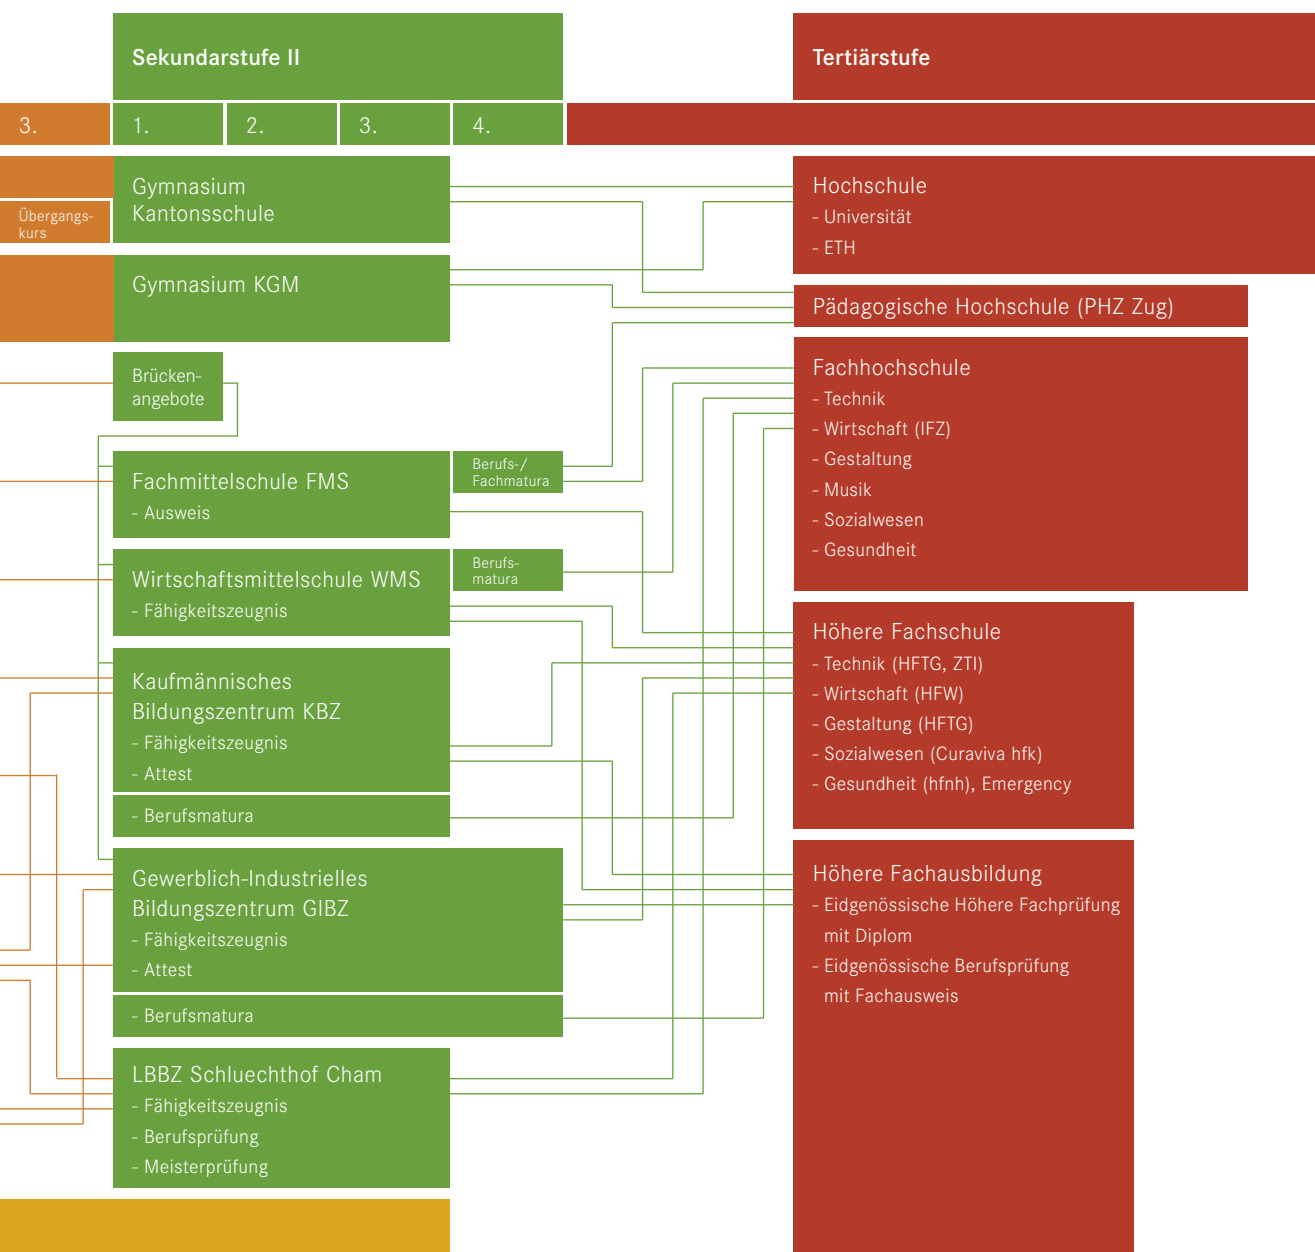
Sekundarstufe II

Tertiärstufe

3.

1.

2.

3.

4.

Übergangskurs

Gymnasium Kantonsschule

Hochschule
- Universität
- ETH

Gymnasium KGM

Pädagogische Hochschule (PHZ Zug)

Brückenangebote

Fachhochschule
- Technik
- Wirtschaft (IFZ)
- Gestaltung
- Musik
- Sozialwesen
- Gesundheit

Fachmittelschule FMS
- Ausweis

Berufs-/ Fachmatura

Wirtschaftsmittelschule WMS
- Fähigkeitszeugnis

Berufsmatura

Höhere Fachschule
- Technik (HFTG, ZTI)
- Wirtschaft (HFW)
- Gestaltung (HFTG)
- Sozialwesen (Curaviva hfk)
- Gesundheit (hfnh), Emergency

Kaufmännisches Bildungszentrum KBZ
- Fähigkeitszeugnis
- Attest

- Berufsmatura

Gewerblich-Industrielles Bildungszentrum GIBZ
- Fähigkeitszeugnis
- Attest

Höhere Fachausbildung
- Eidgenössische Höhere Fachprüfung mit Diplom
- Eidgenössische Berufsprüfung mit Fachausweis

- Berufsmatura

LBBZ Schluechthof Cham
- Fähigkeitszeugnis
- Berufsprüfung
- Meisterprüfung